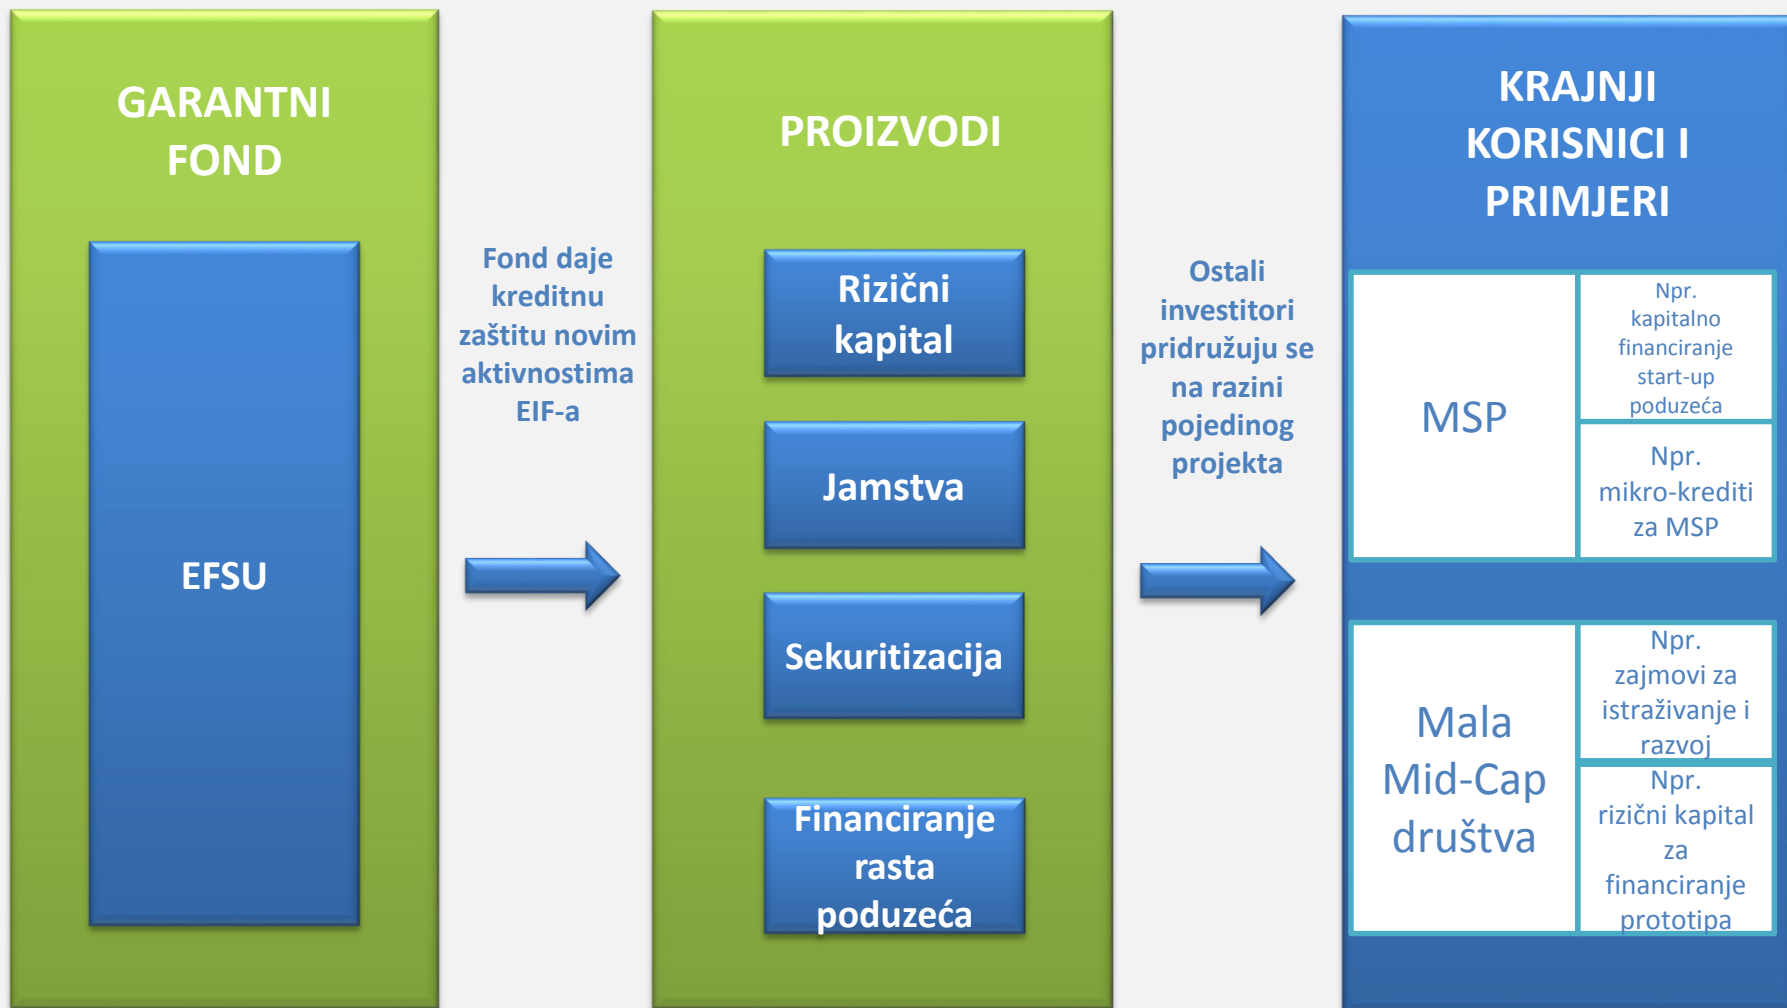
GARANTNI FOND

EFSU

Fond daje kreditnu zaštitu novim aktivnostima EIF-a

PROIZVODI

Rizični kapital

Jamstva

Sekuritizacija

Financiranje rasta poduzeća

Ostali investitori pridružuju se na razini pojedinog projekta

KRAJNJI KORISNICI I PRIMJERI

MSP

Npr. kapitalno financiranje start-up poduzeća

Npr. mikro-krediti za MSP

Mala Mid-Cap društva

Npr. zajmovi za istraživanje i razvoj

Npr. rizični kapital za financiranje prototipa